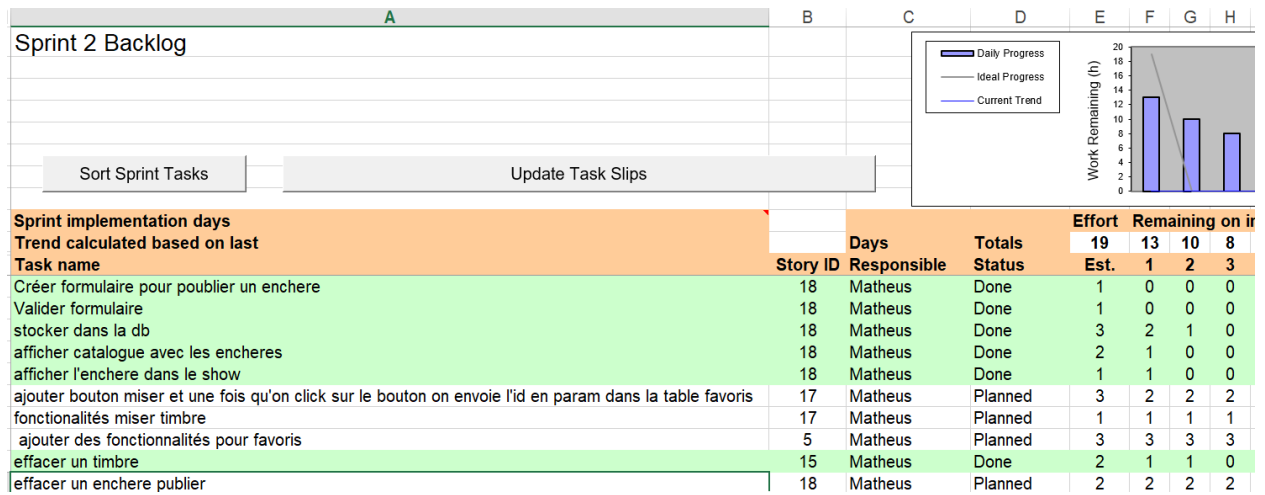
| A | B | C | D | E | F | G | H |
|---|---|---|---|---|---|---|---|
| Sprint 2 Backlog | | | | | | | |
| Sort Sprint Tasks | Update Task Slips | | | | | | |
| Sprint implementation days | | | | Effort | Remaining on i | | |
| Trend calculated based on last | | Days | Totals | 19 | 13 | 10 | 8 |
| Task name | Story ID | Responsible | Status | Est. | 1 | 2 | 3 |
| Créer formulaire pour poublier un enchere | 18 | Matheus | Done | 1 | 0 | 0 | 0 |
| Valider formulaire | 18 | Matheus | Done | 1 | 0 | 0 | 0 |
| stocker dans la db | 18 | Matheus | Done | 3 | 2 | 1 | 0 |
| afficher catalogue avec les encheres | 18 | Matheus | Done | 2 | 1 | 0 | 0 |
| afficher l'enchere dans le show | 18 | Matheus | Done | 1 | 1 | 0 | 0 |
| ajouter bouton miser et une fois qu'on click sur le bouton on envoie l'id en param dans la table favoris | 17 | Matheus | Planned | 3 | 2 | 2 | 2 |
| fonctionalités miser timbre | 17 | Matheus | Planned | 1 | 1 | 1 | 1 |
| ajouter des fonctionnalités pour favoris | 5 | Matheus | Planned | 3 | 3 | 3 | 3 |
| effacer un timbre | 15 | Matheus | Done | 2 | 1 | 1 | 0 |
| effacer un enchere publier | 18 | Matheus | Planned | 2 | 2 | 2 | 2 |

Daily Progress
Ideal Progress
Current Trend
Work Remaining (h)
20 18 16 14 12 10 8 6 4 2 0